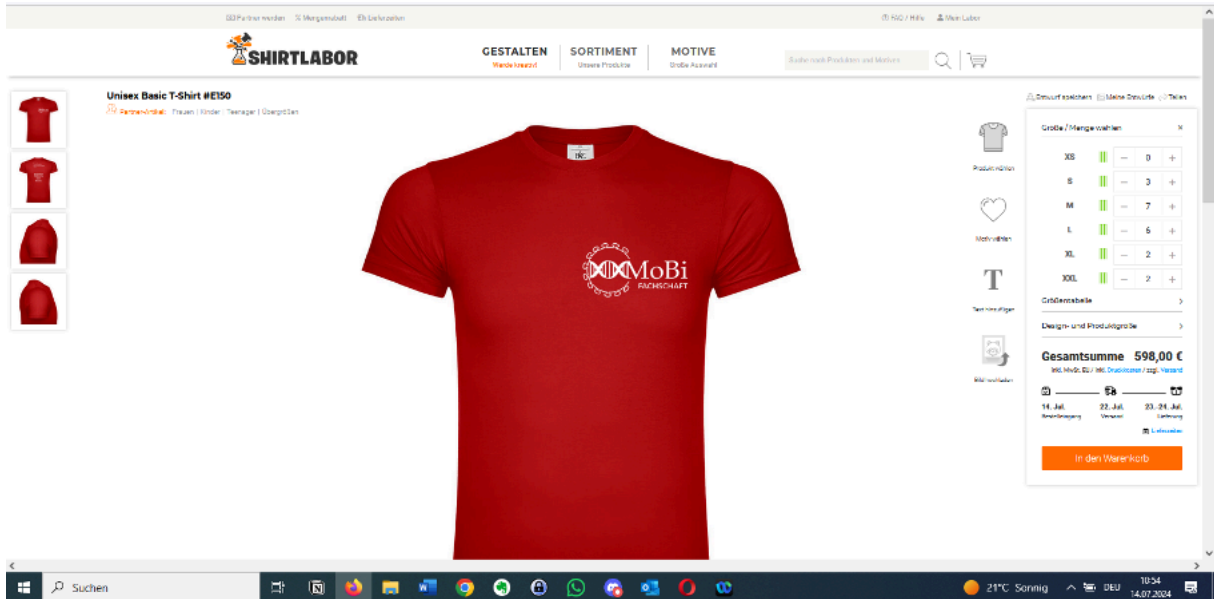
Partner werden  % Mengenrabatt  Lieferzeiten

FAQ / Hilfe  Mein Labor

SHIRTLABOR

GESTALTEN
Werde kreativ!

SORTIMENT
Unsere Produkte

MOTIVE
Große Auswahl

Suche nach Produkten und Motiven

Unisex Basic T-Shirt #E150

Partnerartikel: Frauen | Kinder | Teenager | Übergrößen

MoBi
FACHSCHAFT

Produkt wählen

Motiv wählen

Text hinzufügen

Bild hochladen

Entwurf speichern  Meine Entwürfe  Teilen

Größe / Menge wählen ×

| | | |
|---|---|---|
| XS | − 0 + |
| S | − 3 + |
| M | − 7 + |
| L | − 6 + |
| XL | − 2 + |
| XXL | − 2 + |

Größentabelle

Design- und Produktgröße

Gesamtsumme 598,00 €

inkl. MwSt. DE / inkl. Druckkosten / zzgl. Versand

14. Jul.
Bestelleingang

22. Jul.
Versand

23.-24. Jul.
Lieferung

Lieferzeiten

In den Warenkorb

Suchen

21°C Sonnig  DEU  10:54 14.07.2024